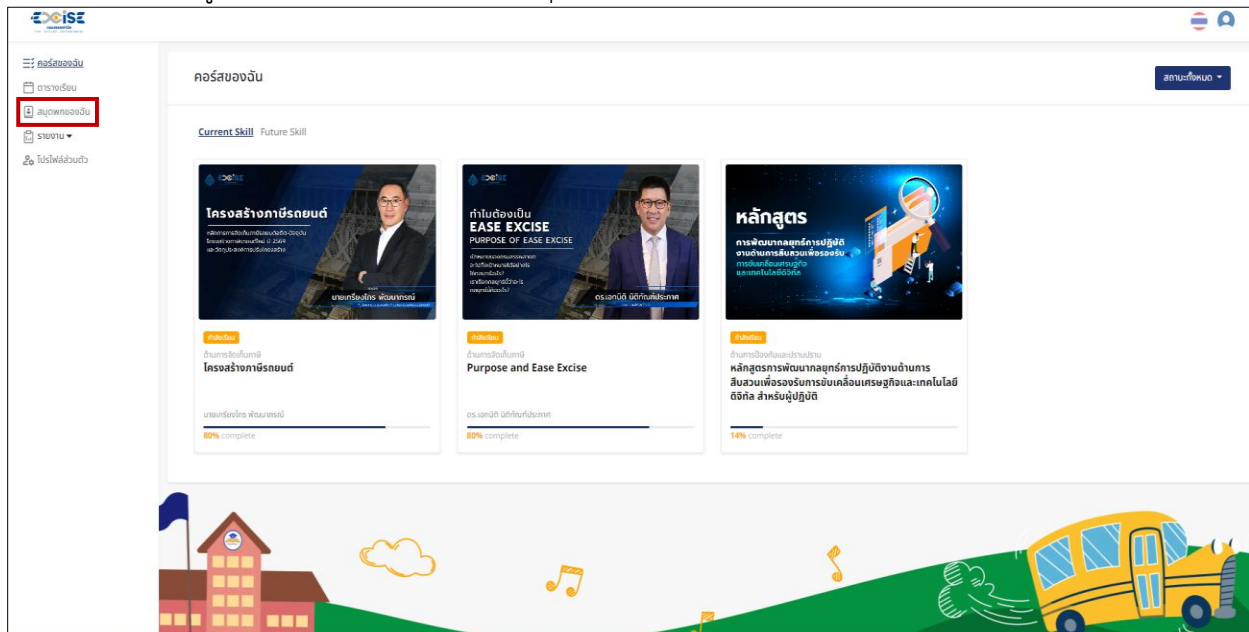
EXCISE

คอร์สของฉัน
ตารางเรียน
สมุดพกของฉัน
รายงาน
โปรไฟล์ส่วนตัว

คอร์สของฉัน

สถานะทั้งหมด

Current Skill Future Skill

EXCISE
โครงสร้างภาษีรถยนต์
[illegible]
นายเกรียงไกร พัฒนภากรณ์

กำลังเรียน
ด้านการจัดเก็บภาษี
โครงสร้างภาษีรถยนต์
นายเกรียงไกร พัฒนภากรณ์
80% complete

EXCISE
ทำไมต้องเป็น
EASE EXCISE
PURPOSE OF EASE EXCISE
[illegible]
ดร.เอกนิติ นิติทัณฑ์ประภาศ

กำลังเรียน
ด้านการจัดเก็บภาษี
Purpose and Ease Excise
ดร.เอกนิติ นิติทัณฑ์ประภาศ
80% complete

หลักสูตร
การพัฒนากลยุทธ์การปฏิบัติงานด้านการสืบสวนเพื่อรองรับการขับเคลื่อนเศรษฐกิจและเทคโนโลยีดิจิทัล

กำลังเรียน
ด้านการป้องกันและปราบปราม
หลักสูตรการพัฒนากลยุทธ์การปฏิบัติงานด้านการสืบสวนเพื่อรองรับการขับเคลื่อนเศรษฐกิจและเทคโนโลยีดิจิทัล สำหรับผู้ปฏิบัติ
14% complete